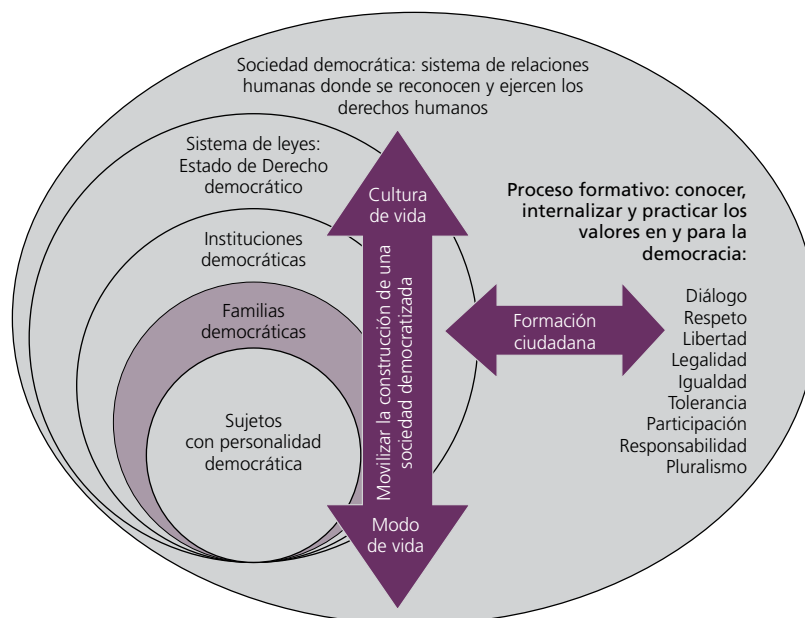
Sociedad democrática: sistema de relaciones humanas donde se reconocen y ejercen los derechos humanos

Sistema de leyes: Estado de Derecho democrático

Instituciones democráticas

Familias democráticas

Sujetos con personalidad democrática

Cultura de vida

Movilizar la construcción de una sociedad democratizada

Modo de vida

Formación ciudadana

Proceso formativo: conocer, internalizar y practicar los valores en y para la democracia:

Diálogo
Respeto
Libertad
Legalidad
Igualdad
Tolerancia
Participación
Responsabilidad
Pluralismo